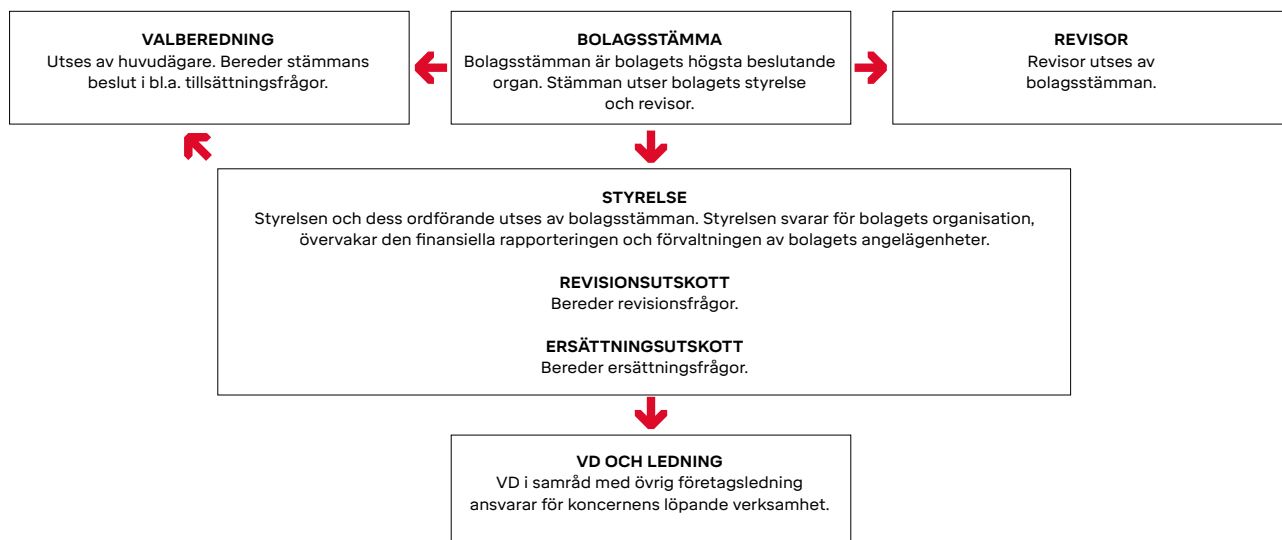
VALBEREDNING
Utses av huvudägare. Bereder stämmans beslut i bl.a. tillsättningsfrågor.

BOLAGSSTÄMMA
Bolagsstämman är bolagets högsta beslutande organ. Stämman utser bolagets styrelse och revisor.

REVISOR
Revisor utses av bolagsstämman.

STYRELSE
Styrelsen och dess ordförande utses av bolagsstämman. Styrelsen svarar för bolagets organisation, övervakar den finansiella rapporteringen och förvaltningen av bolagets angelägenheter.

REVISIONSUTSKOTT
Bereder revisionsfrågor.

ERSÄTTNINGSUTSKOTT
Bereder ersättningsfrågor.

VD OCH LEDNING
VD i samråd med övrig företagsledning ansvarar för koncernens löpande verksamhet.